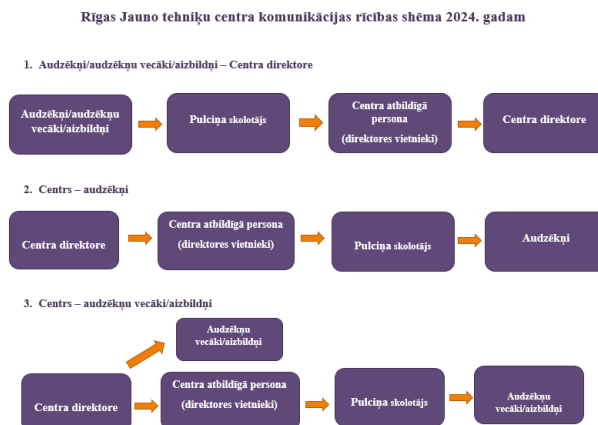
Rīgas Jauno tehniķu centra komunikācijas rīcības shēma 2024. gadam

1. Audzēkņi/audzēkņu vecāki/aizbildņi – Centra direktore

Audzēkņi/audzēkņu vecāki/aizbildņi

Pulciņa skolotājs

Centra atbildīgā persona (direktores vietnieki)

Centra direktore

2. Centrs – audzēkņi

Centra direktore

Centra atbildīgā persona (direktores vietnieki)

Pulciņa skolotājs

Audzēkņi

3. Centrs – audzēkņu vecāki/aizbildņi

Audzēkņu vecāki/aizbildņi

Centra direktore

Centra atbildīgā persona (direktores vietnieki)

Pulciņa skolotājs

Audzēkņu vecāki/aizbildņi